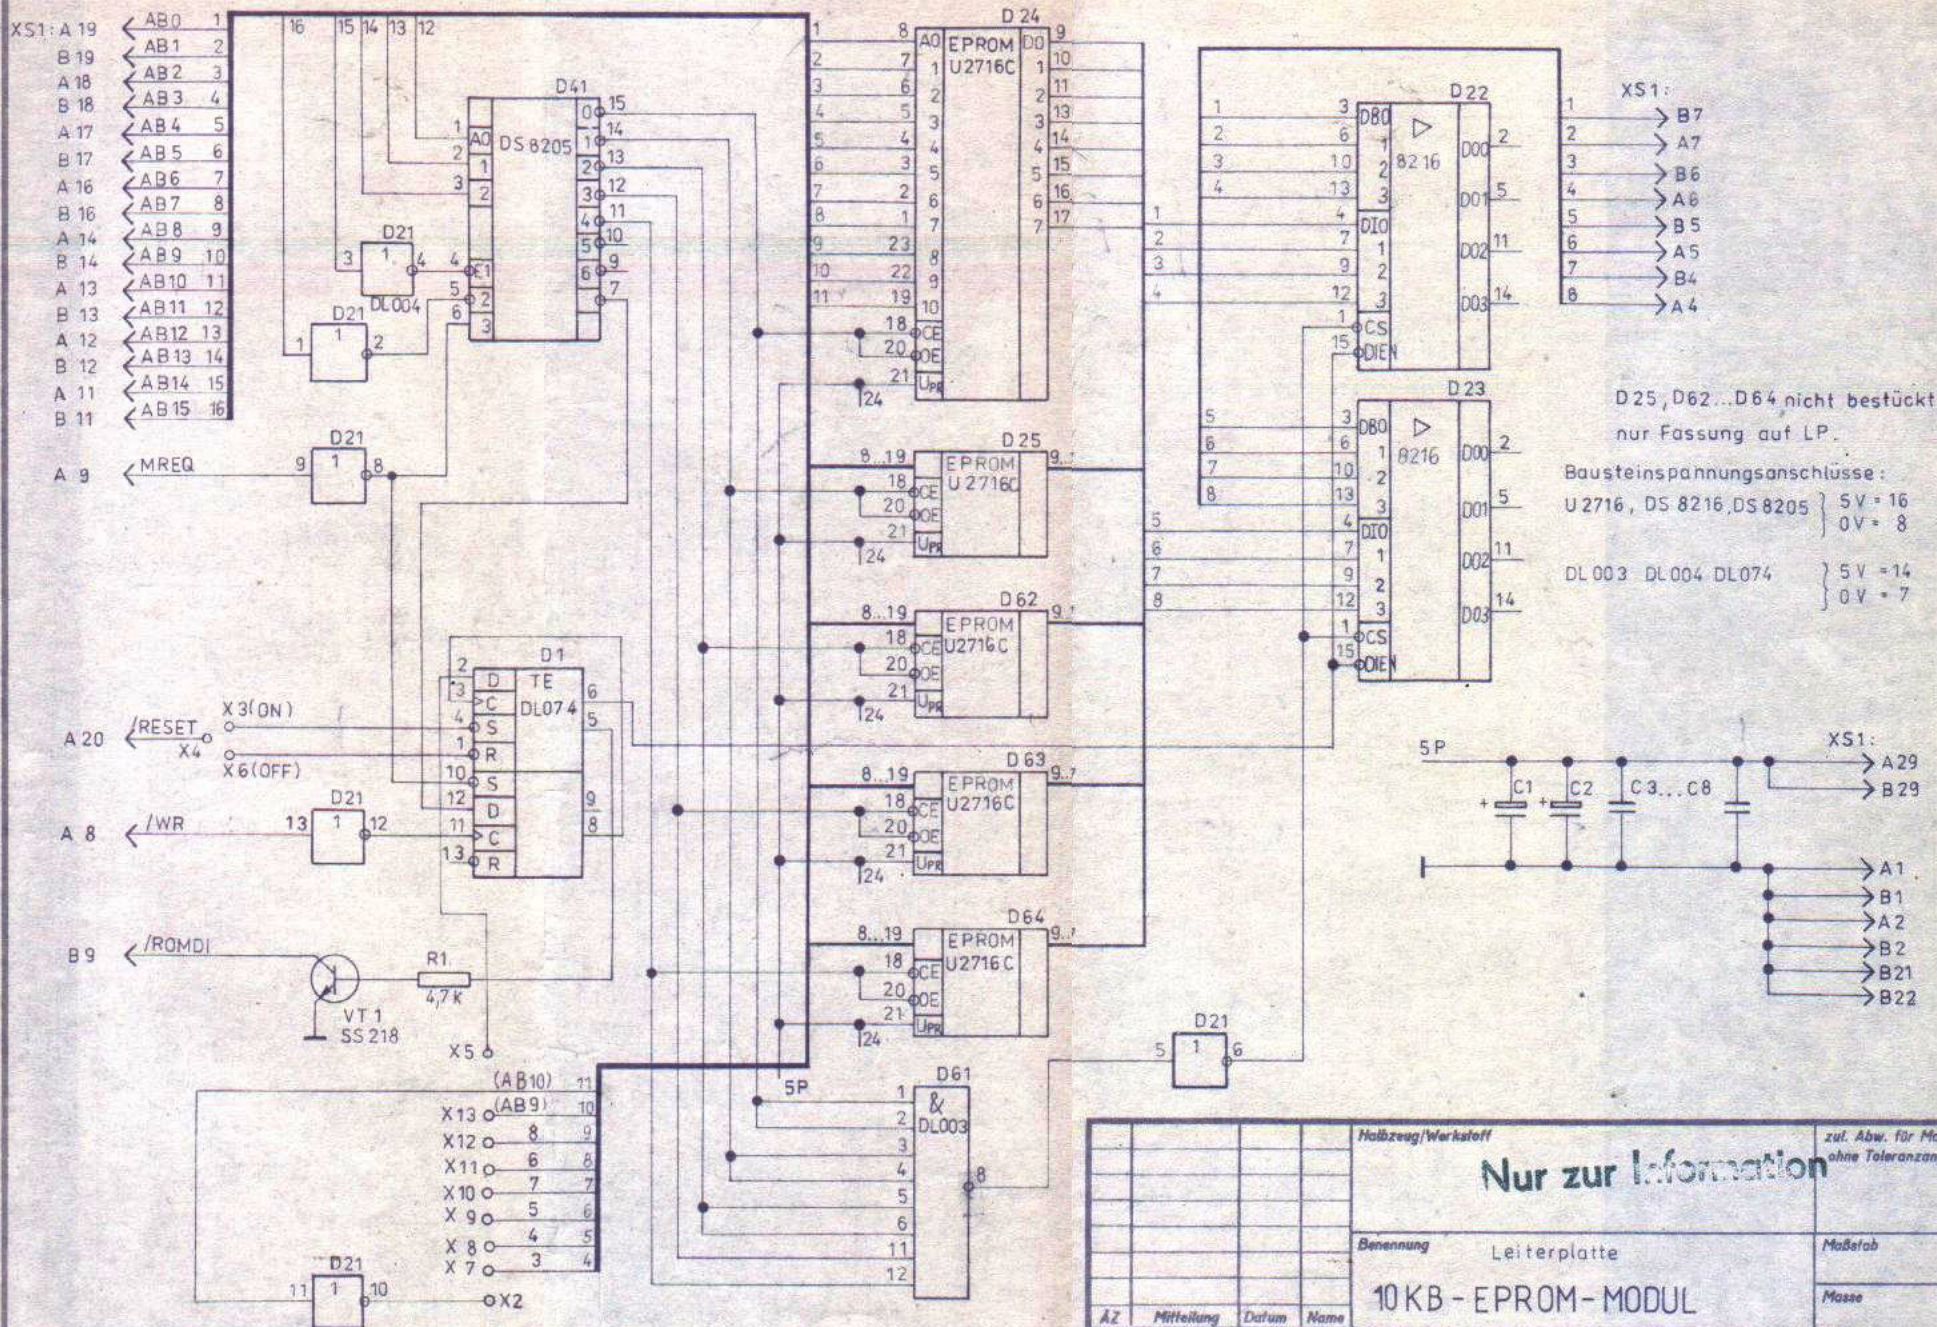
XS1: A 19 AB0 1
B 19 AB1 2
A 18 AB2 3
B 18 AB3 4
A 17 AB4 5
B 17 AB5 6
A 16 AB6 7
B 16 AB7 8
A 14 AB8 9
B 14 AB9 10
A 13 AB10 11
B 13 AB11 12
A 12 AB12 13
B 12 AB13 14
A 11 AB14 15
B 11 AB15 16

16 15 14 13 12

D41
DS 8205
A0 A1 A2
E1 E2 E3
0 1 2 3 4 5 6 7
15 14 13 12 11 10 9 7

D21
DL004
D21
D21

A 9 MREQ

D 24
EPROM
U2716C
A0 ... DO
CE OE UPR
18 20 21 24

D25 EPROM U2716C 8..19 9..
D62 EPROM U2716C 8..19 9..
D63 EPROM U2716C 8..19 9..
D64 EPROM U2716C 8..19 9..

D1
TE
DL074
D C S R S D C R

A 20 /RESET X3 (ON)
X4
X6 (OFF)

A 8 /WR D21 13 12

B 9 /ROMDI
VT 1
SS 218
R1
4,7 K
X5

(AB10) (AB9)
X13 X12 X11 X10 X9 X8 X7
D21
X2

5P
D61
&
DL003

D21 5 6

D22
8216
DB0 DI0 CS DIEN
DO0 DO1 DO2 DO3

D23
8216
DB0 DI0 CS DIEN
DO0 DO1 DO2 DO3

XS1:
B7 A7 B6 A6 B5 A5 B4 A4

D25, D62...D64 nicht bestückt
nur Fassung auf LP.
Bausteinspannungsanschlüsse:
U 2716, DS 8216, DS 8205 } 5V = 16
0V = 8
DL 003 DL 004 DL 074 } 5V = 14
0V = 7

5P
C1 C2 C3...C8
XS1:
A29
B29
A1
B1
A2
B2
B21
B22

Halbzeug/Werkstoff
Nur zur Information
zul. Abw. für Ma ohne Toleranzan
Benennung
Leiterplatte
10 KB - EPROM - MODUL
Maßstab
Masse
ÄZ Mitteilung Datum Name